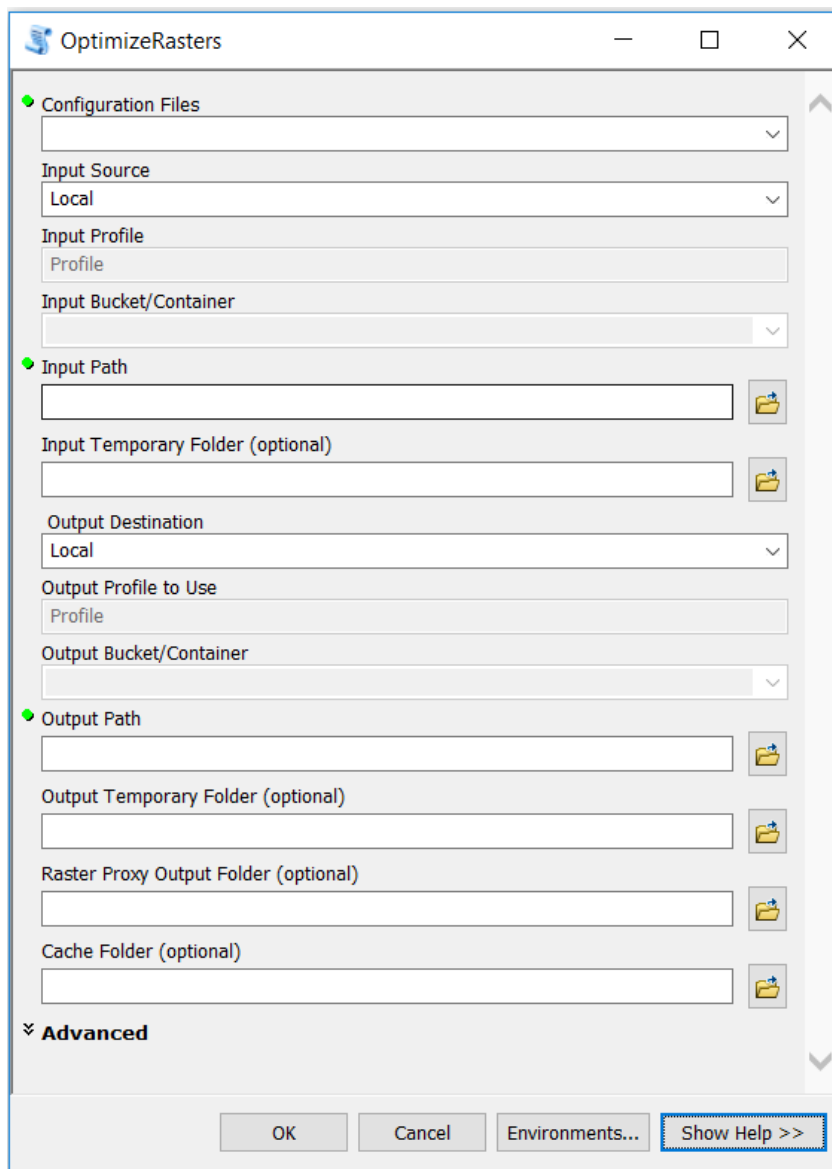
OptimizeRasters

Configuration Files

Input Source
Local

Input Profile
Profile

Input Bucket/Container

Input Path

Input Temporary Folder (optional)

Output Destination
Local

Output Profile to Use
Profile

Output Bucket/Container

Output Path

Output Temporary Folder (optional)

Raster Proxy Output Folder (optional)

Cache Folder (optional)

Advanced

OK
Cancel
Environments...
Show Help >>